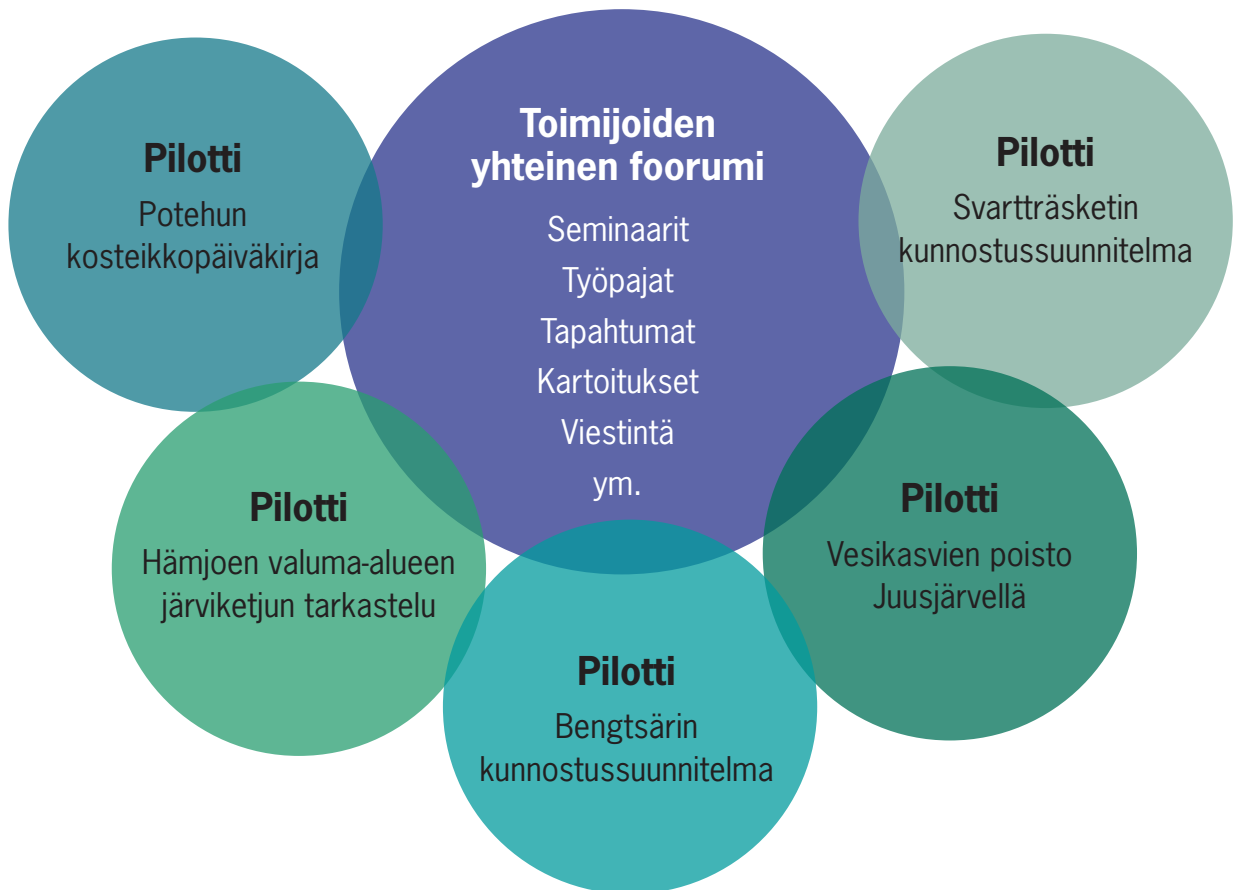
Pilotti
Potehun kosteikkopäiväkirja

Toimijoiden yhteinen foorumi
Seminaarit
Työpajat
Tapahtumat
Kartoitukset
Viestintä
ym.

Pilotti
Svartträsketin kunnostussuunnitelma

Pilotti
Hämjoen valuma-alueen järviketjun tarkastelu

Pilotti
Vesikasvien poisto Juusjärvellä

Pilotti
Bengtsärin kunnostussuunnitelma